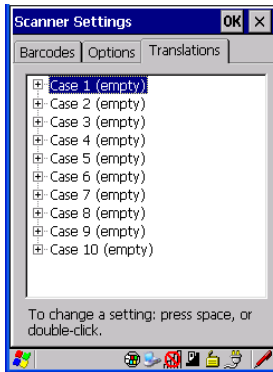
Scanner Settings OK ×

Barcodes Options Translations

Case 1 (empty)
Case 2 (empty)
Case 3 (empty)
Case 4 (empty)
Case 5 (empty)
Case 6 (empty)
Case 7 (empty)
Case 8 (empty)
Case 9 (empty)
Case 10 (empty)

To change a setting: press space, or double-click.